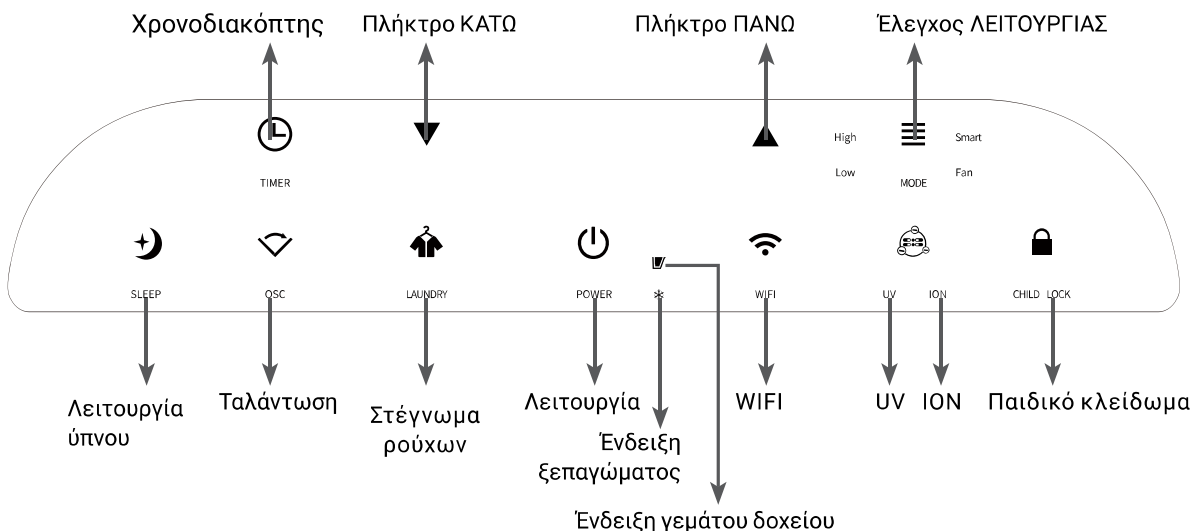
Χρονοδιακόπτης
Πλήκτρο ΚΑΤΩ
Πλήκτρο ΠΑΝΩ
Έλεγχος ΛΕΙΤΟΥΡΓΙΑΣ

TIMER
High
Smart
Low
MODE
Fan

SLEEP
OSC
LAUNDRY
POWER
*
WIFI
UV
ION
CHILD LOCK

Λειτουργία ύπνου
Ταλάντωση
Στέγνωμα ρούχων
Λειτουργία
Ένδειξη ξεπαγώματος
WIFI
UV
ION
Παιδικό κλείδωμα

Ένδειξη γεμάτου δοχείου